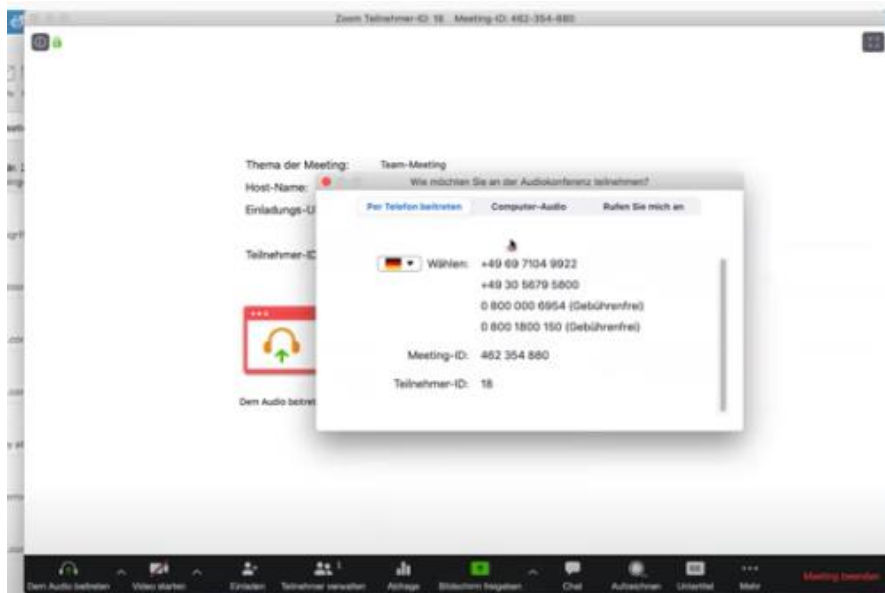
Zoom Teilnehmer-ID: 18 Meeting-ID: 462-354-880

Thema der Meeting: Team-Meeting

Host-Name:

Einladungs-U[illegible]

Teilnehmer-ID

Dem Audio beitret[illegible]

Wie möchten Sie an der Audiokonferenz teilnehmen?

Per Telefon beitreten

Computer-Audio

Rufen Sie mich an

Wählen: +49 69 7104 9922

+49 30 5679 5800

0 800 000 6954 (Gebührenfrei)

0 800 1800 150 (Gebührenfrei)

Meeting-ID: 462 354 880

Teilnehmer-ID: 18

Dem Audio beitreten

Video starten

Einladen

Teilnehmer verwalten

Abfrage

Bildschirm freigeben

Chat

Aufzeichnen

Untertitel

Mehr

Meeting beenden